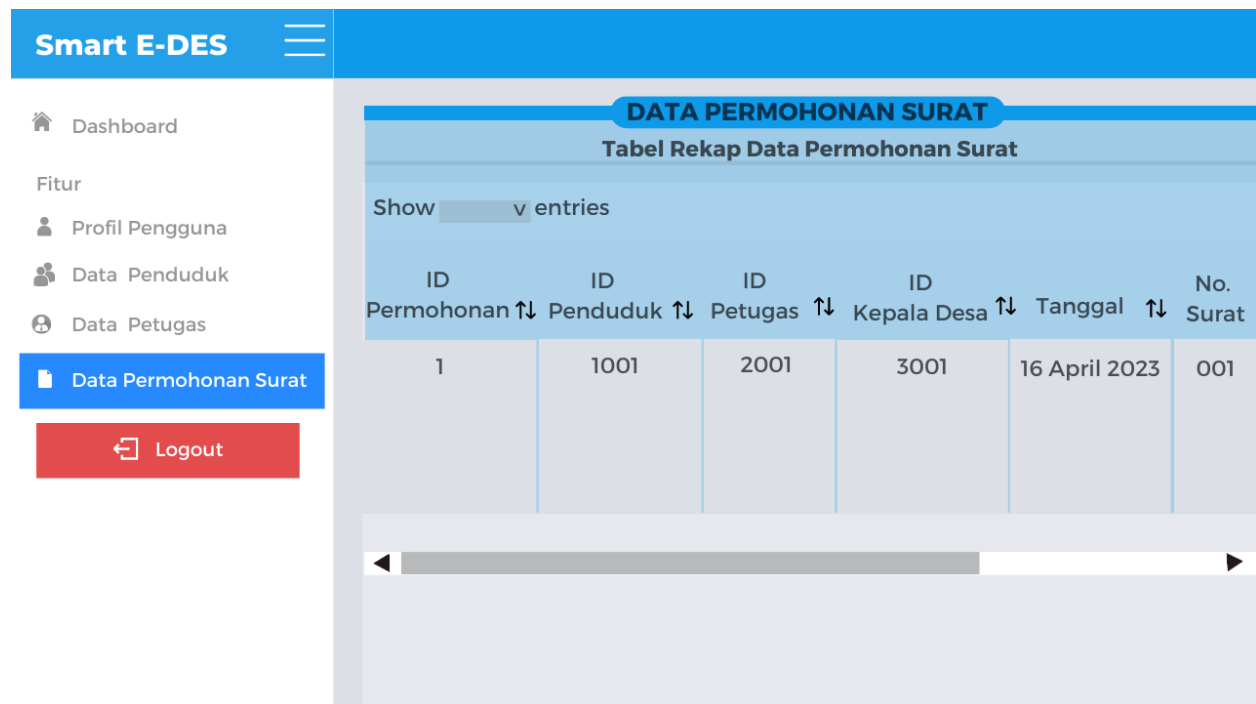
Smart E-DES

Dashboard

Fitur

Profil Pengguna

Data Penduduk

Data Petugas

Data Permohonan Surat

Logout

DATA PERMOHONAN SURAT

Tabel Rekap Data Permohonan Surat

Show v entries

| ID Permohonan ⇅ | ID Penduduk ⇅ | ID Petugas ⇅ | ID Kepala Desa ⇅ | Tanggal ⇅ | No. Surat |
|---|---|---|---|---|---|
| 1 | 1001 | 2001 | 3001 | 16 April 2023 | 001 |